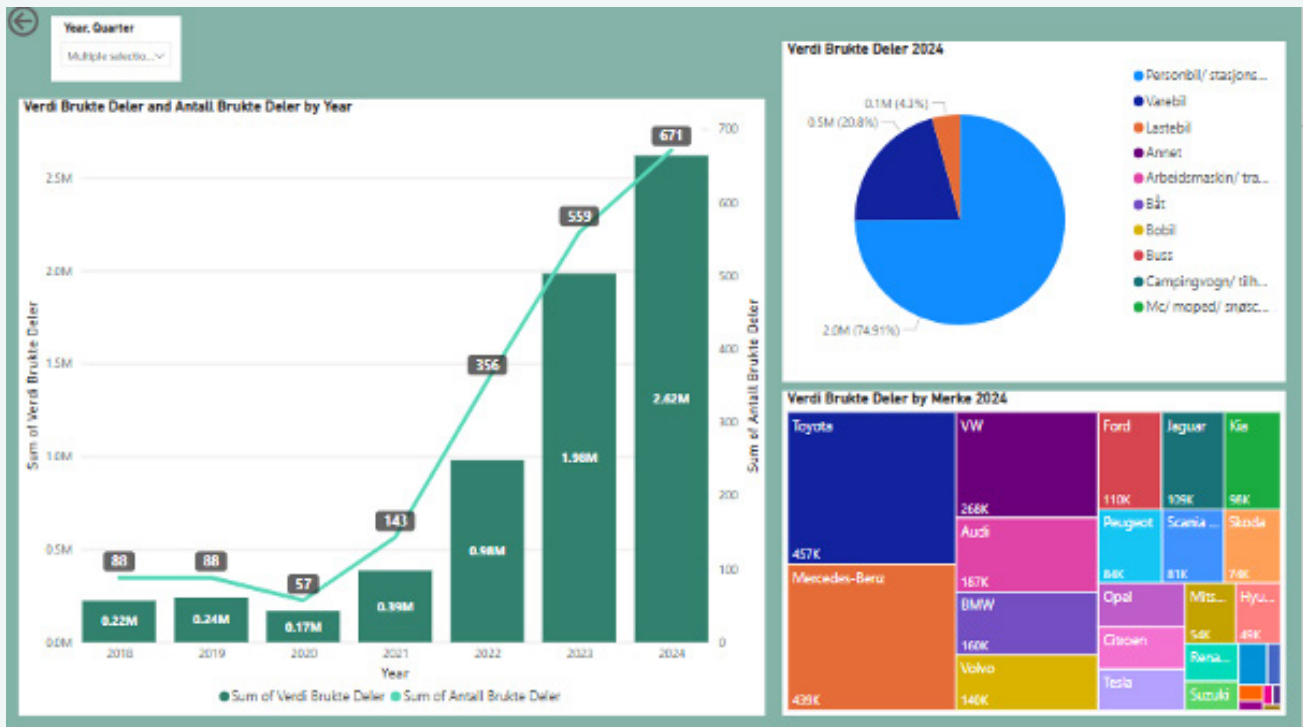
Year, Quarter

Multiple selectio...

Verdi Brukte Deler and Antall Brukte Deler by Year

2.5M
2.0M
1.5M
1.0M
0.5M
0.0M

Sum of Verdi Brukte Deler

700
600
500
400
300
200
100
0

Sum of Antall Brukte Deler

88 88 57 143 356 559 671

0.22M 0.24M 0.17M 0.39M 0.98M 1.98M 2.62M

2018 2019 2020 2021 2022 2023 2024

Year

Sum of Verdi Brukte Deler Sum of Antall Brukte Deler

Verdi Brukte Deler 2024

0.1M (4.3%)
0.5M (20.8%)
2.0M (74.91%)

Personbil/ stasjons...
Varebil
Lastebil
Annet
Arbeidsmaskin/ tra...
Båt
Bobil
Buss
Campingvogn/ tilh...
Mc/ moped/ snøsc...

Verdi Brukte Deler by Merke 2024

Toyota 457K
Mercedes-Benz 439K
VW 268K
Audi 167K
BMW 160K
Volvo 140K
Ford 110K
Jaguar 109K
Kia 98K
Peugeot 84K
Scania 81K
Skoda 74K
Opel
Citroen
Tesla
Mits... 54K
Hyu... 49K
Rena...
Suzuki